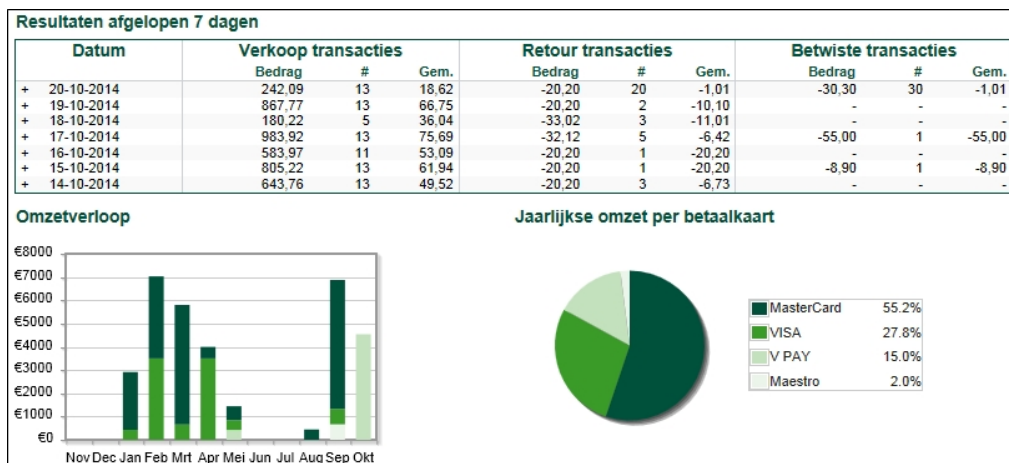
Resultaten afgelopen 7 dagen

| | Datum | Verkoop transacties Bedrag | # | Gem. | Retour transacties Bedrag | # | Gem. | Betwiste transacties Bedrag | # | Gem. |
|---|---|---|---|---|---|---|---|---|---|---|
| + | 20-10-2014 | 242,09 | 13 | 18,62 | -20,20 | 20 | -1,01 | -30,30 | 30 | -1,01 |
| + | 19-10-2014 | 867,77 | 13 | 66,75 | -20,20 | 2 | -10,10 | - | - | - |
| + | 18-10-2014 | 180,22 | 5 | 36,04 | -33,02 | 3 | -11,01 | - | - | - |
| + | 17-10-2014 | 983,92 | 13 | 75,69 | -32,12 | 5 | -6,42 | -55,00 | 1 | -55,00 |
| + | 16-10-2014 | 583,97 | 11 | 53,09 | -20,20 | 1 | -20,20 | - | - | - |
| + | 15-10-2014 | 805,22 | 13 | 61,94 | -20,20 | 1 | -20,20 | -8,90 | 1 | -8,90 |
| + | 14-10-2014 | 643,76 | 13 | 49,52 | -20,20 | 3 | -6,73 | - | - | - |

Omzetverloop

€8000
€7000
€6000
€5000
€4000
€3000
€2000
€1000
€0
Nov Dec Jan Feb Mrt Apr Mei Jun Jul Aug Sep Okt

Jaarlijkse omzet per betaalkaart

MasterCard 55.2%
VISA 27.8%
V PAY 15.0%
Maestro 2.0%